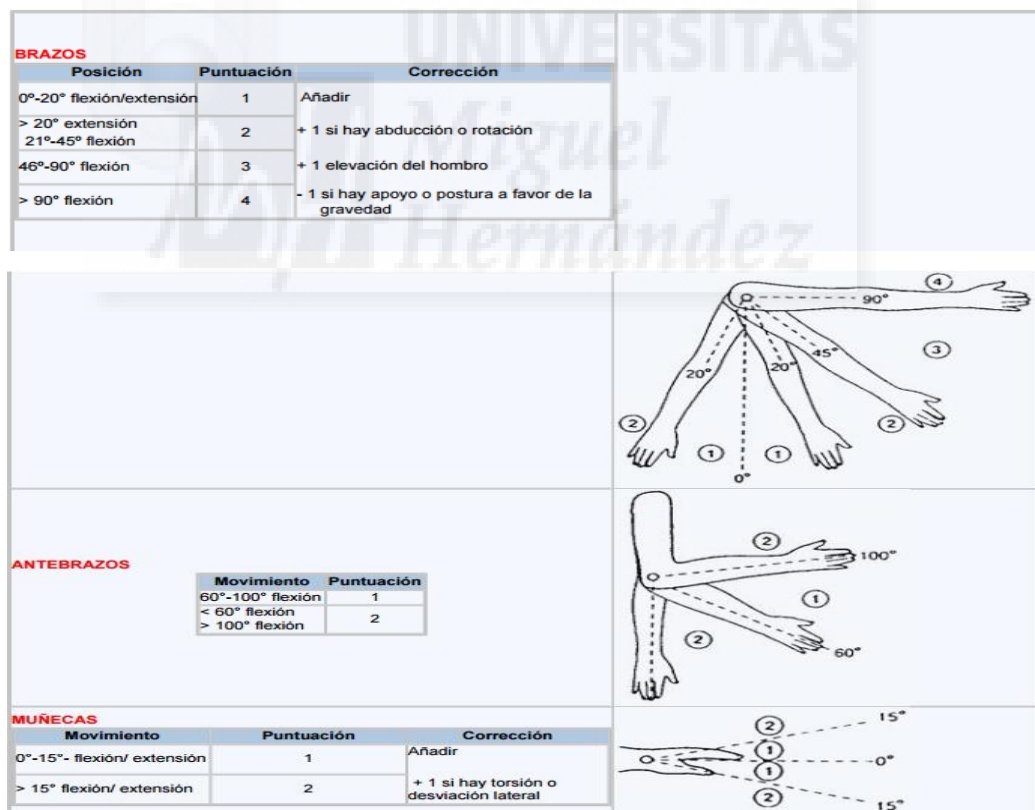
BRAZOS

| Posición | Puntuación | Corrección |
|---|---|---|
| 0º-20° flexión/extensión | 1 | Añadir |
| > 20° extensión 21º-45º flexión | 2 | + 1 si hay abducción o rotación |
| 46º-90° flexión | 3 | + 1 elevación del hombro |
| > 90° flexión | 4 | - 1 si hay apoyo o postura a favor de la gravedad |

UNIVERSITAS Miguel Hernández

4
90°
45°
3
20°
20°
2
2
1
1
0°

ANTEBRAZOS

| Movimiento | Puntuación |
|---|---|
| 60°-100° flexión | 1 |
| < 60° flexión > 100° flexión | 2 |

2
100°
1
2
60°

MUÑECAS

| Movimiento | Puntuación | Corrección |
|---|---|---|
| 0°-15°- flexión/ extensión | 1 | Añadir |
| > 15° flexión/ extensión | 2 | + 1 si hay torsión o desviación lateral |

2
15°
1
0°
1
2
15°